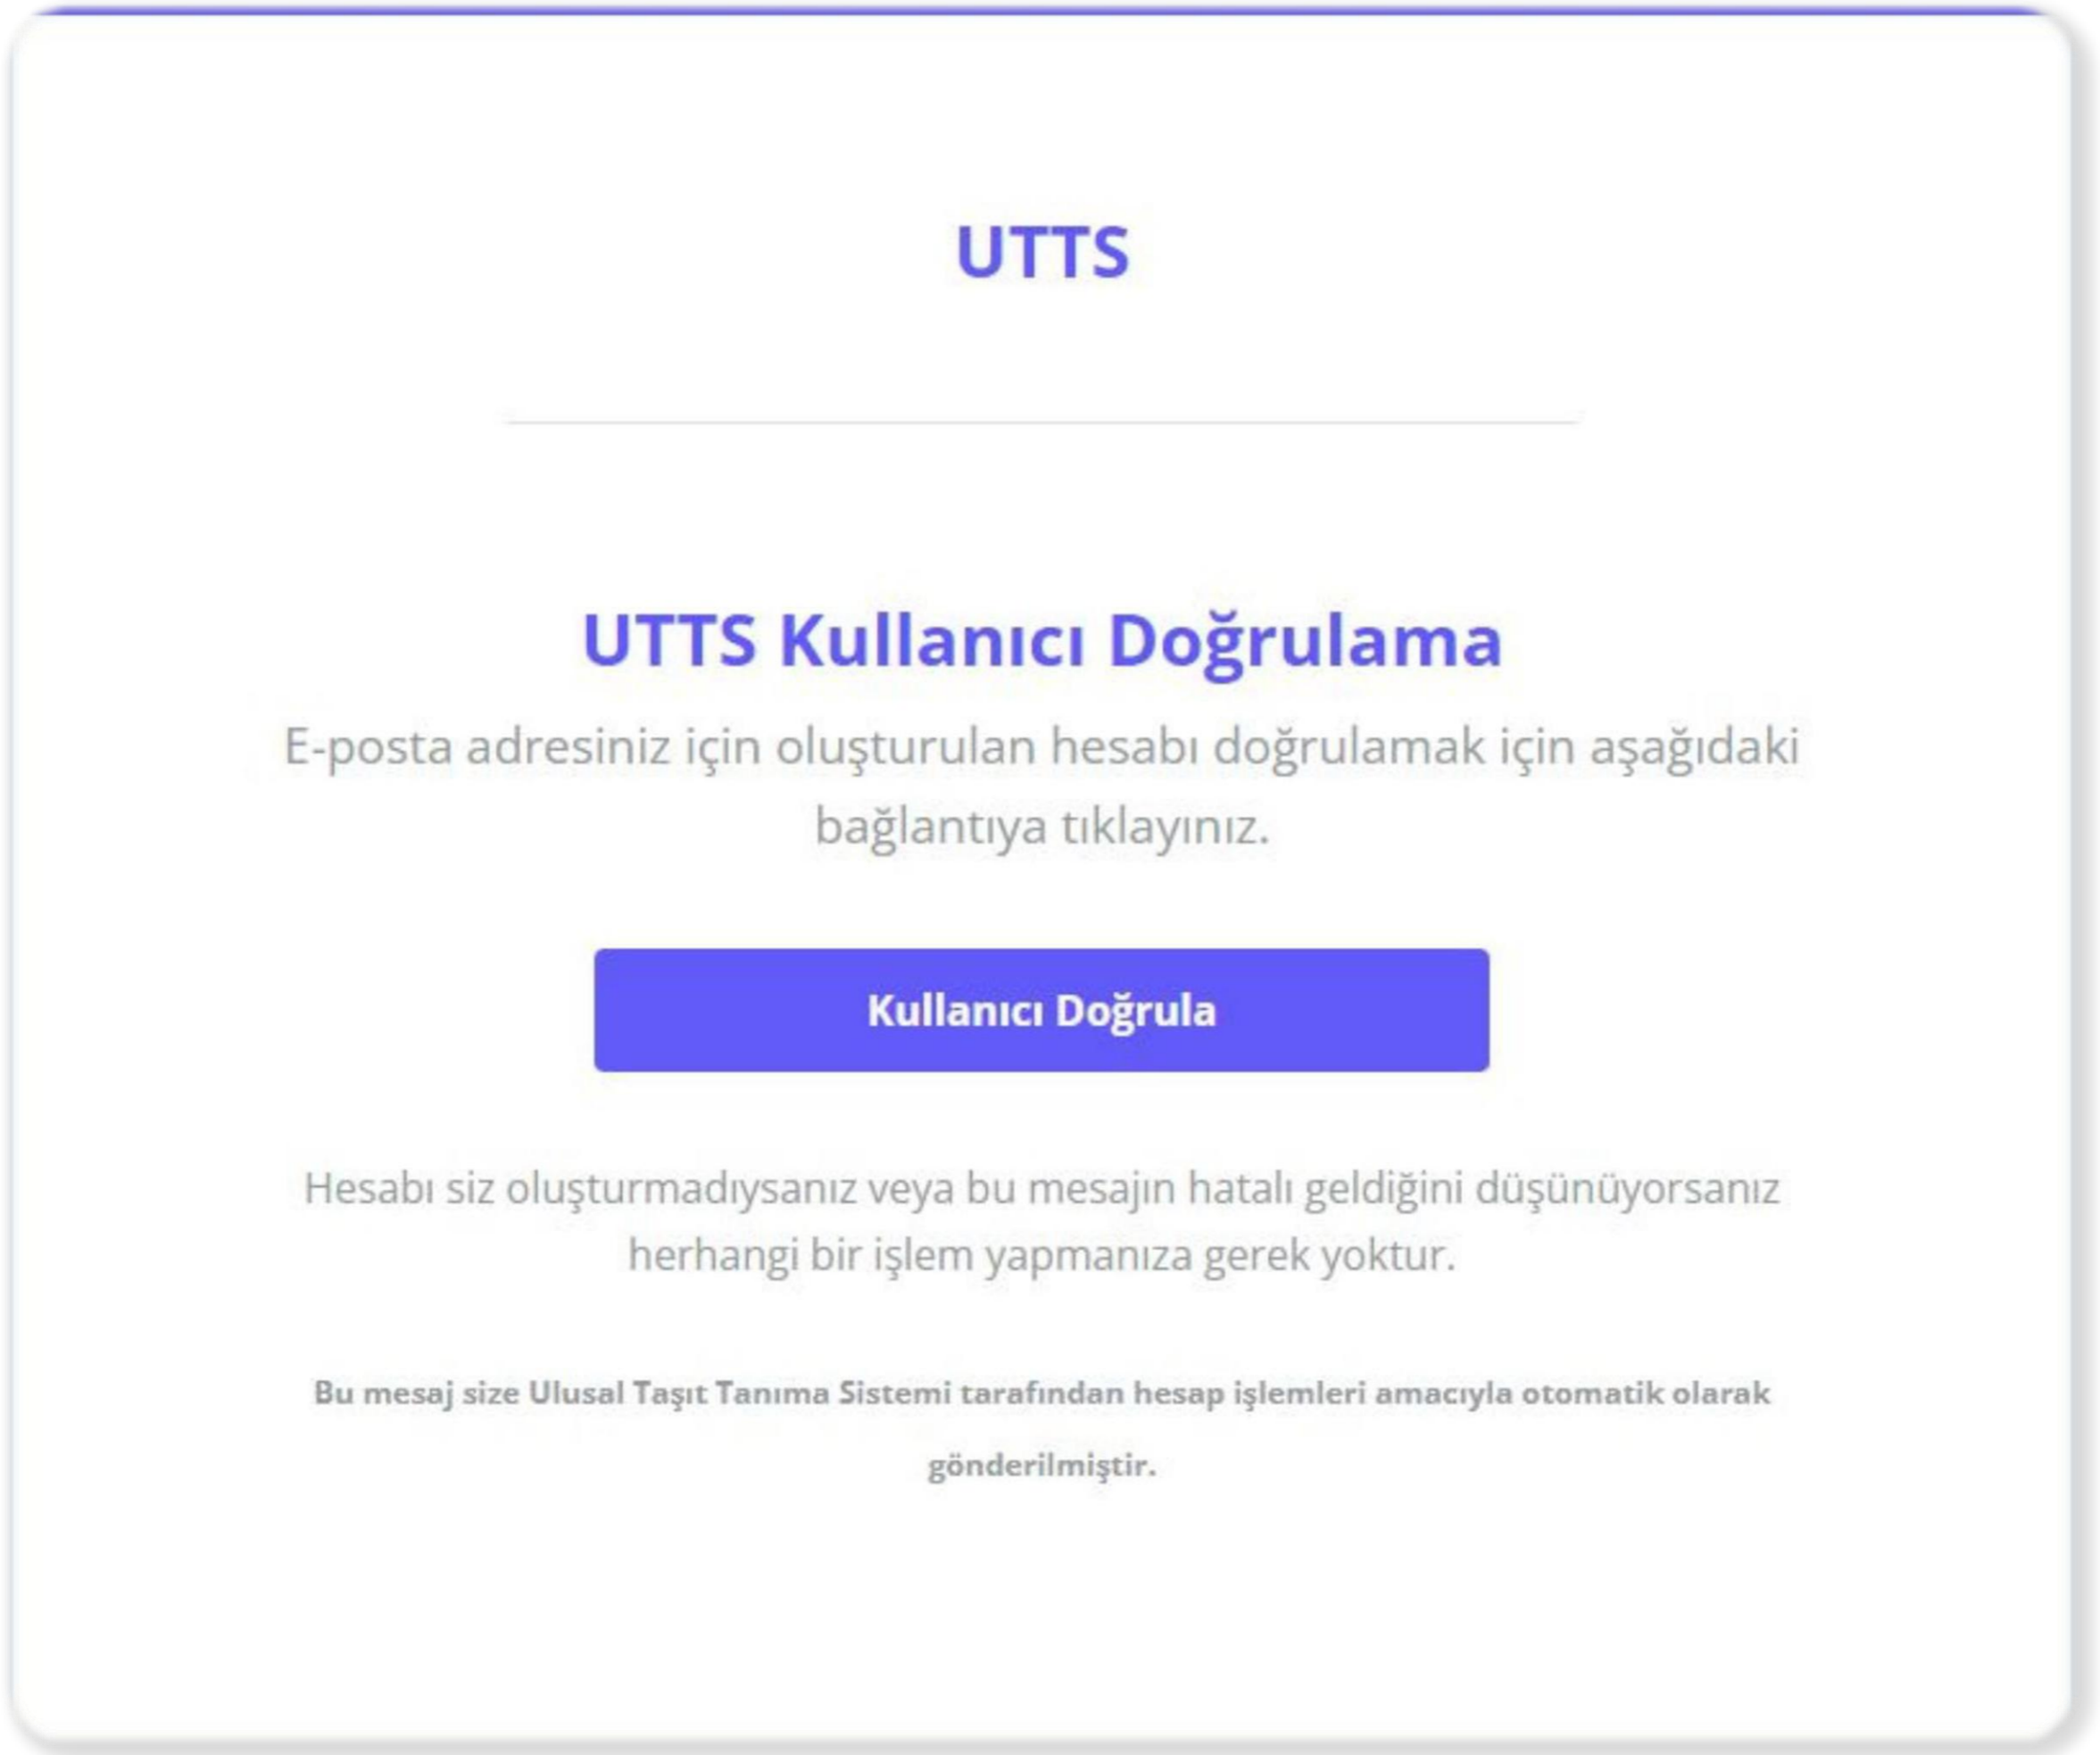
UTTS

UTTS Kullanıcı Doğrulama

E-posta adresiniz için oluşturulan hesabı doğrulamak için aşağıdaki bağlantıya tıklayınız.

Kullanıcı Doğrula

Hesabı siz oluşturmadıysanız veya bu mesajın hatalı geldiğini düşünüyorsanız herhangi bir işlem yapmanıza gerek yoktur.

Bu mesaj size Ulusal Taşıt Tanıma Sistemi tarafından hesap işlemleri amacıyla otomatik olarak gönderilmiştir.